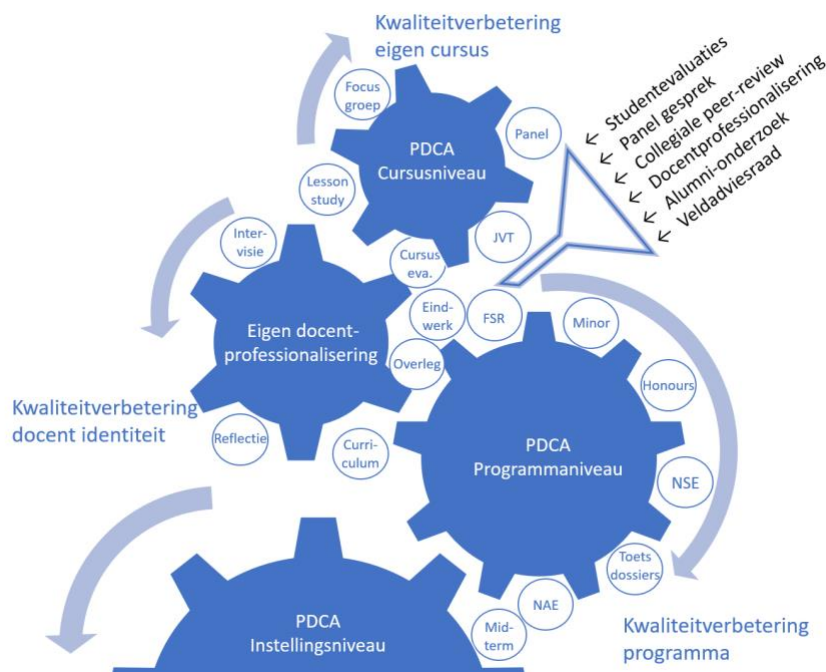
Kwaliteitverbetering eigen cursus

Studentevaluaties
Panel gesprek
Collegiale peer-review
Docentprofessionalisering
Alumni-onderzoek
Veldadviesraad

Focus groep

Panel

PDCA Cursusniveau

Lesson study

Inter-visie

JVT

Cursus eva.

Eigen docent-professionalisering

Eind-werk

FSR

Minor

Overleg

Honours

Kwaliteitverbetering docent identiteit

Reflectie

Curri-culum

PDCA Programmaniveau

NSE

Toets dossiers

NAE

Mid-term

PDCA Instellingsniveau

Kwaliteitverbetering programma